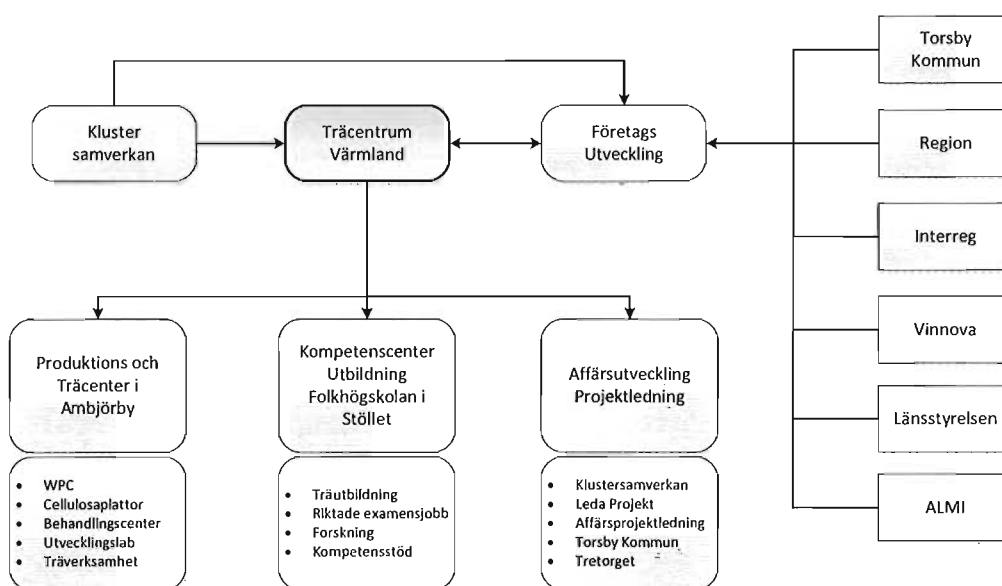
Kluster samverkan

Träcentrum Värmland

Företags Utveckling

Torsby Kommun

Region

Interreg

Vinnova

Länsstyrelsen

ALMI

Produktions och Träcenter i Ambjörby

- WPC
- Cellulosaplattor
- Behandlingscenter
- Utvecklingslab
- Träverksamhet

Kompetenscenter Utbildning Folkhögskolan i Stöllet

- Träutbildning
- Riktade examensjobb
- Forskning
- Kompetensstöd

Affärsutveckling Projektledning

- Klustersamverkan
- Leda Projekt
- Affärsprojektledning
- Torsby Kommun
- Tretorget